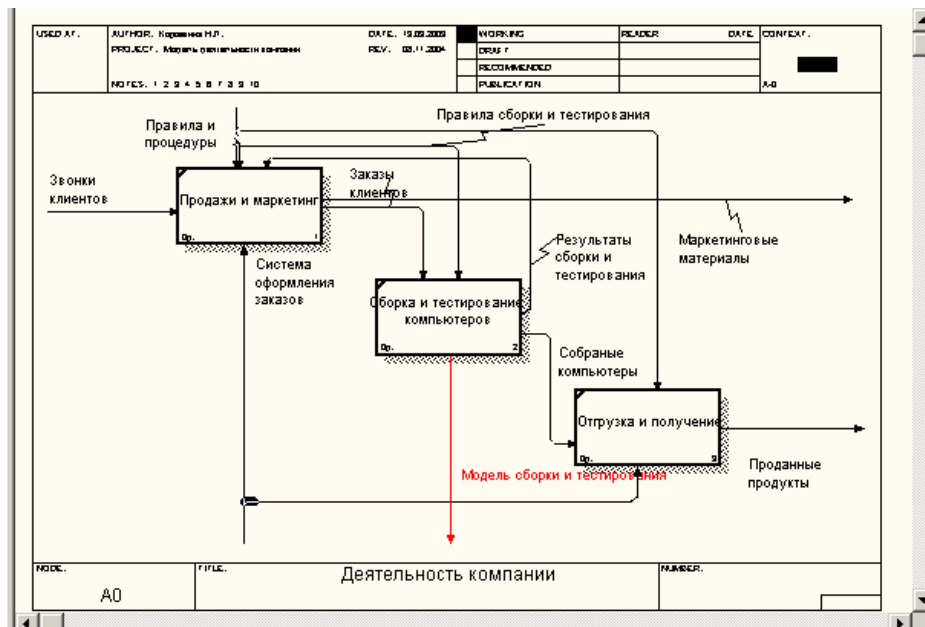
| USED AT: | AUTHOR: Королева Н.Л. | DATE: 19.09.2009 | WORKING | READER | DATE | CONTEXT: |
|---|---|---|---|---|---|---|
| | PROJECT: Модель деятельности компании | REV: 03.11.2004 | DRAFT | | | |
| | | | RECOMMENDED | | | |
| | NOTES: 1 2 3 4 5 6 7 8 9 10 | | PUBLICATION | | | A-0 |

Правила и процедуры

Правила сборки и тестирования

Звонки клиентов

Продажи и маркетинг

0p. 1

Заказы клиентов

Результаты сборки и тестирования

Маркетинговые материалы

Система оформления заказов

Сборка и тестирование компьютеров

0p. 2

Собраные компьютеры

Отгрузка и получение

0p. 3

Модель сборки и тестирования

Проданные продукты

| NODE: A0 | TITLE: Деятельность компании | NUMBER: |
|---|---|---|